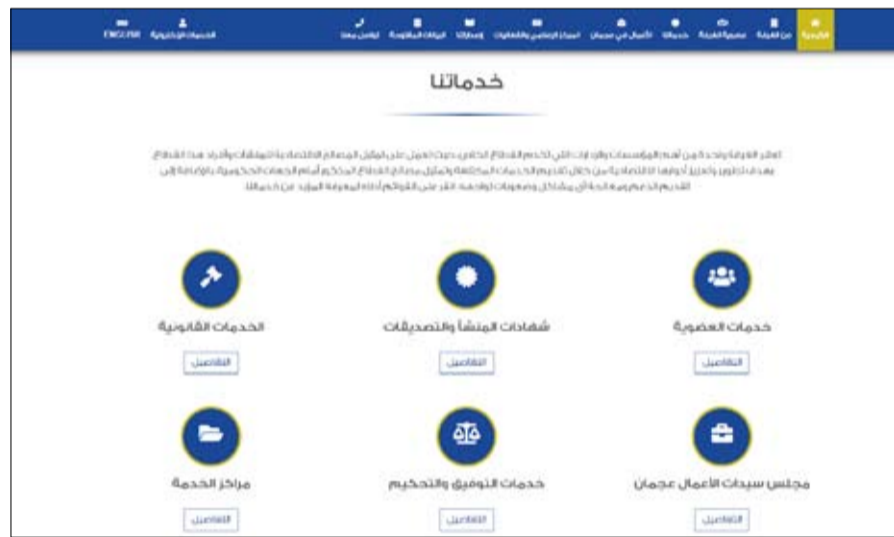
الرئيسية من الغرفة عضوية الغرفة خدماتنا الأعمال في عجمان المركز الإعلامي والفعاليات إصدارات الروابط المهمة تواصل معنا الخدمات الإلكترونية ENGLISH

خدماتنا

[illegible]

خدمات العضوية

التفاصيل

شهادات المنشأ والتصديقات

التفاصيل

الخدمات القانونية

التفاصيل

مجلس سيدات الأعمال عجمان

التفاصيل

خدمات التوفيق والتحكيم

التفاصيل

مراكز الخدمة

التفاصيل